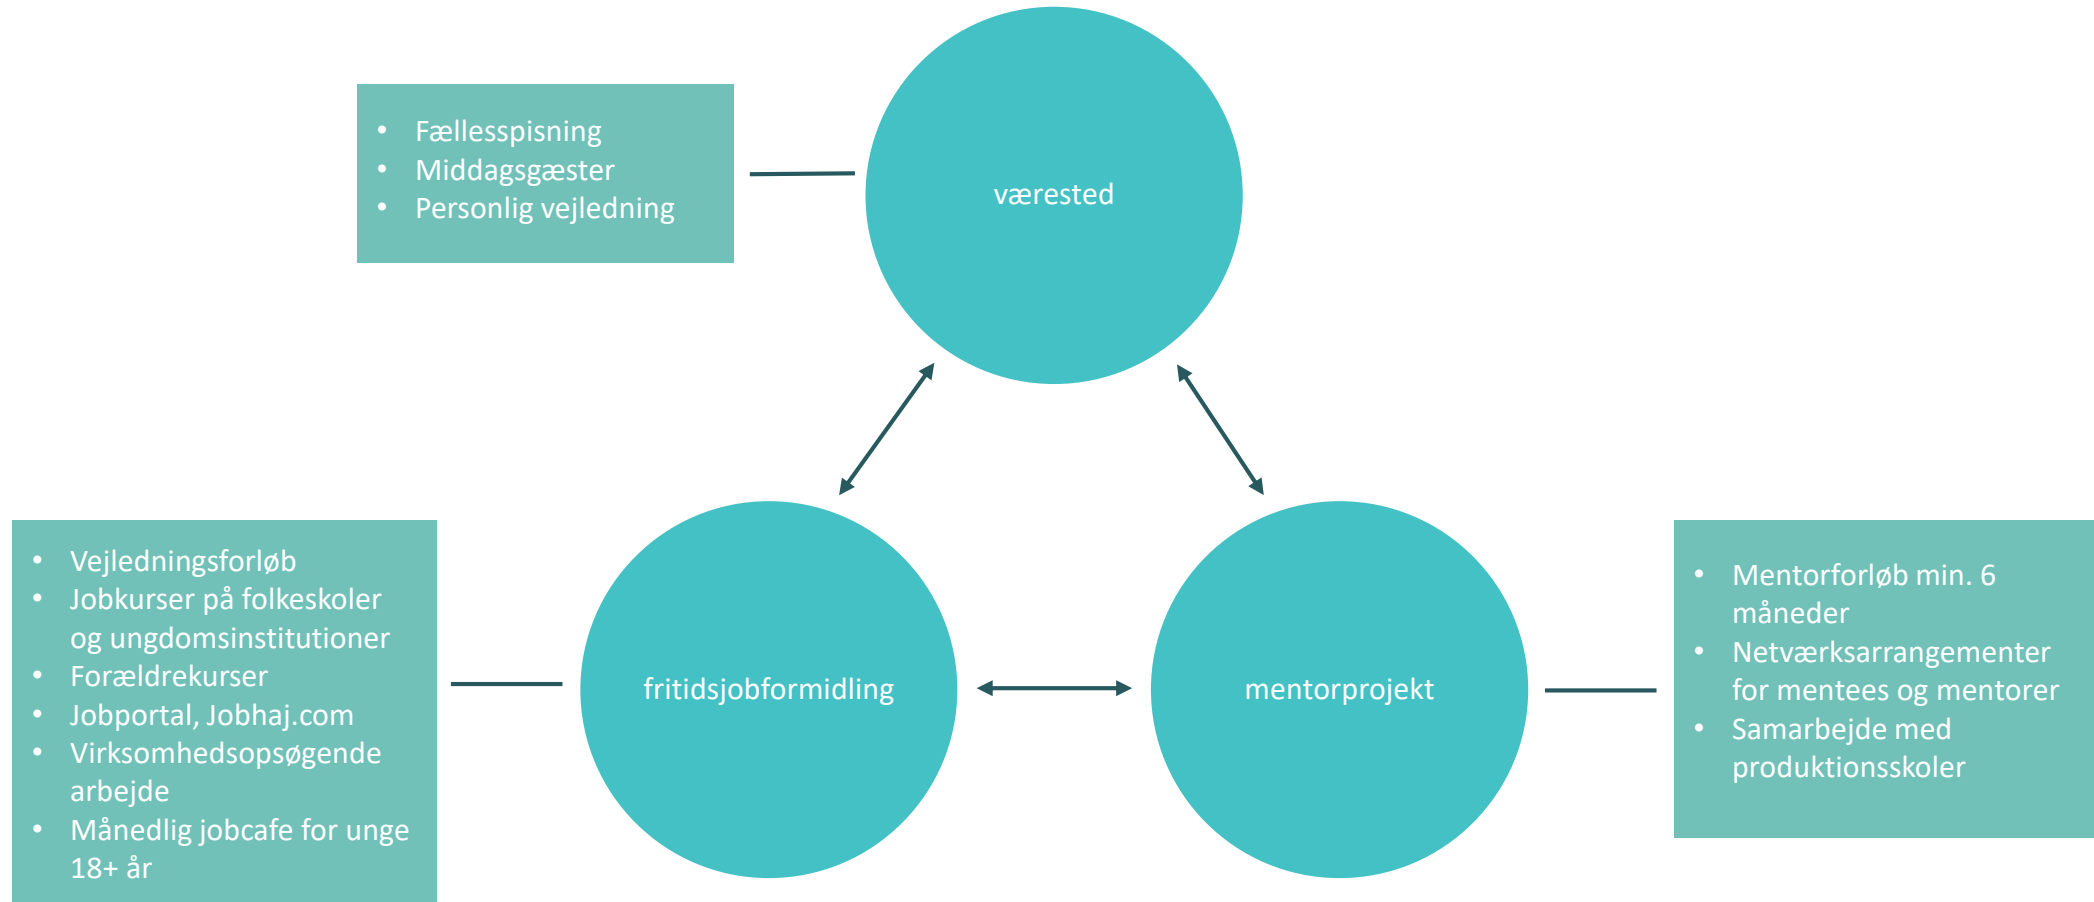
• Fællesspisning
• Middagsgæster
• Personlig vejledning

værested

• Vejledningsforløb
• Jobkurser på folkeskoler og ungdomsinstitutioner
• Forældrekurser
• Jobportal, Jobhaj.com
• Virksomhedsopsøgende arbejde
• Månedlig jobcafe for unge 18+ år

fritidsjobformidling

mentorprojekt

• Mentorforløb min. 6 måneder
• Netværksarrangementer for mentees og mentorer
• Samarbejde med produktionsskoler